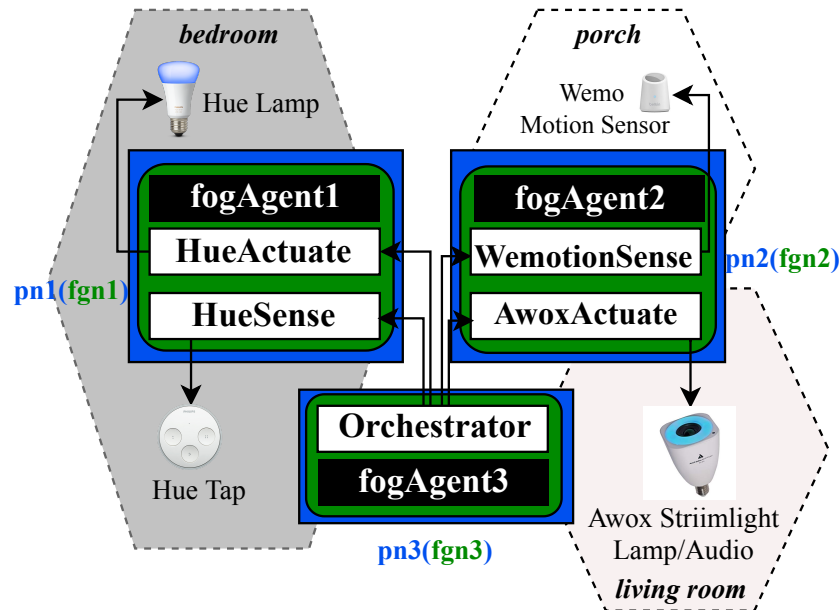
bedroom

Hue Lamp

fogAgent1

HueActuate

HueSense

pn1(fgn1)

Hue Tap

porch

Wemo
Motion Sensor

fogAgent2

WemotionSense

AwoxActuate

pn2(fgn2)

Orchestrator

fogAgent3

pn3(fgn3)

Awox Striimlight
Lamp/Audio

living room